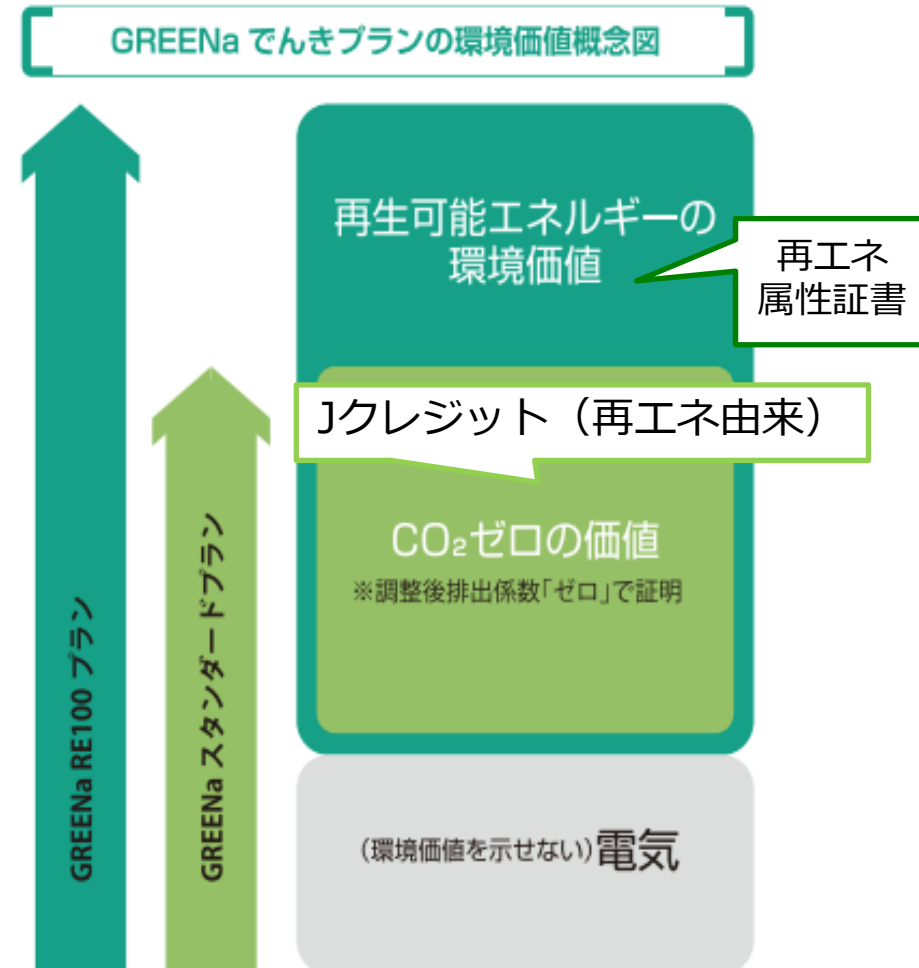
GREENa でんきプランの環境価値概念図

再生可能エネルギーの環境価値

再エネ属性証書

Jクレジット（再エネ由来）

$CO_2$ゼロの価値
※調整後排出係数「ゼロ」で証明

（環境価値を示せない）電気

GREENa RE100 プラン

GREENa スタンダードプラン